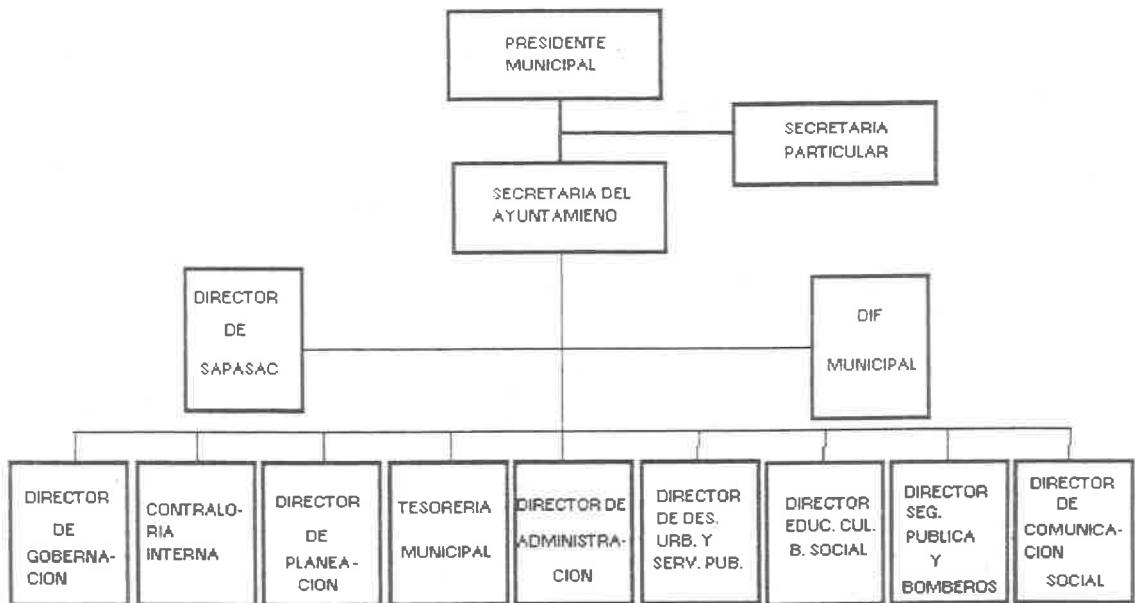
PRESIDENTE MUNICIPAL

SECRETARIA PARTICULAR

SECRETARIA DEL AYUNTAMIENO

DIRECTOR DE SAPASAC

DIF MUNICIPAL

DIRECTOR DE GOBERNACION

CONTRALORIA INTERNA

DIRECTOR DE PLANEACION

TESORERIA MUNICIPAL

DIRECTOR DE ADMINISTRACION

DIRECTOR DE DES. URB. Y SERV. PUB.

DIRECTOR EDUC. CUL. B. SOCIAL

DIRECTOR SEG. PUBLICA Y BOMBEROS

DIRECTOR DE COMUNICACION SOCIAL